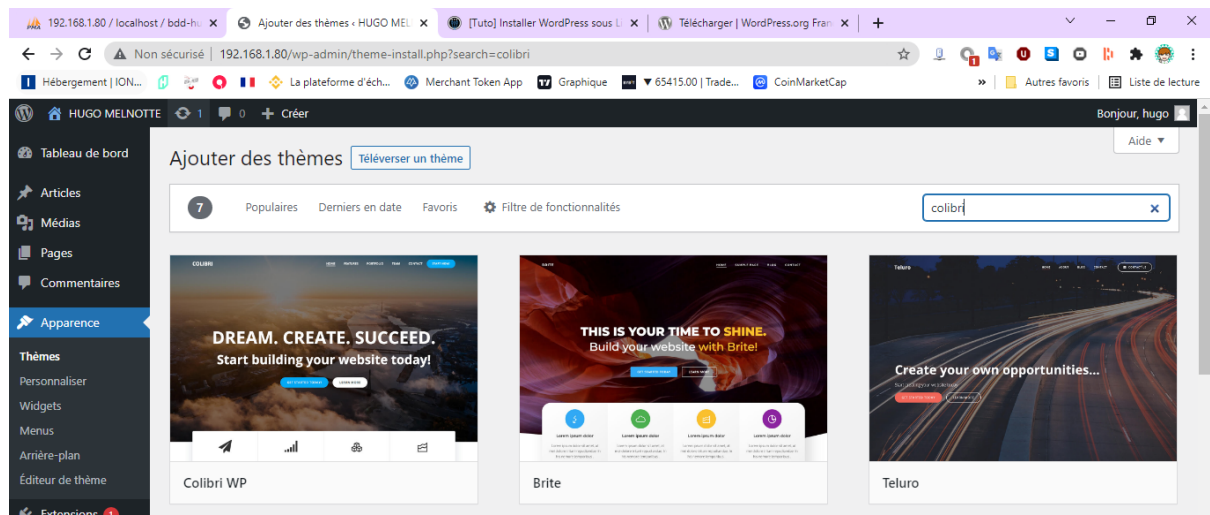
192.168.1.80 / localhost / bdd-hu ×
Ajouter des thèmes ‹ HUGO MEL ×
[Tuto] Installer WordPress sous L ×
Télécharger | WordPress.org Fran ×
+

Non sécurisé | 192.168.1.80/wp-admin/theme-install.php?search=colibri

Hébergement | ION...
La plateforme d'éch...
Merchant Token App
Graphique
▼ 65415.00 | Trade...
CoinMarketCap
»
Autres favoris
Liste de lecture

HUGO MELNOTTE
1
0
+ Créer
Bonjour, hugo

Tableau de bord
Articles
Médias
Pages
Commentaires
Apparence
Thèmes
Personnaliser
Widgets
Menus
Arrière-plan
Éditeur de thème
Extensions 1

Ajouter des thèmes
Téléverser un thème
Aide ▼

7
Populaires
Derniers en date
Favoris
Filtre de fonctionnalités
colibri

colibri
DREAM. CREATE. SUCCEED.
Start building your website today!
Colibri WP

THIS IS YOUR TIME TO SHINE.
Build your website with Brite!
Brite

Teluro
Create your own opportunities...
Teluro